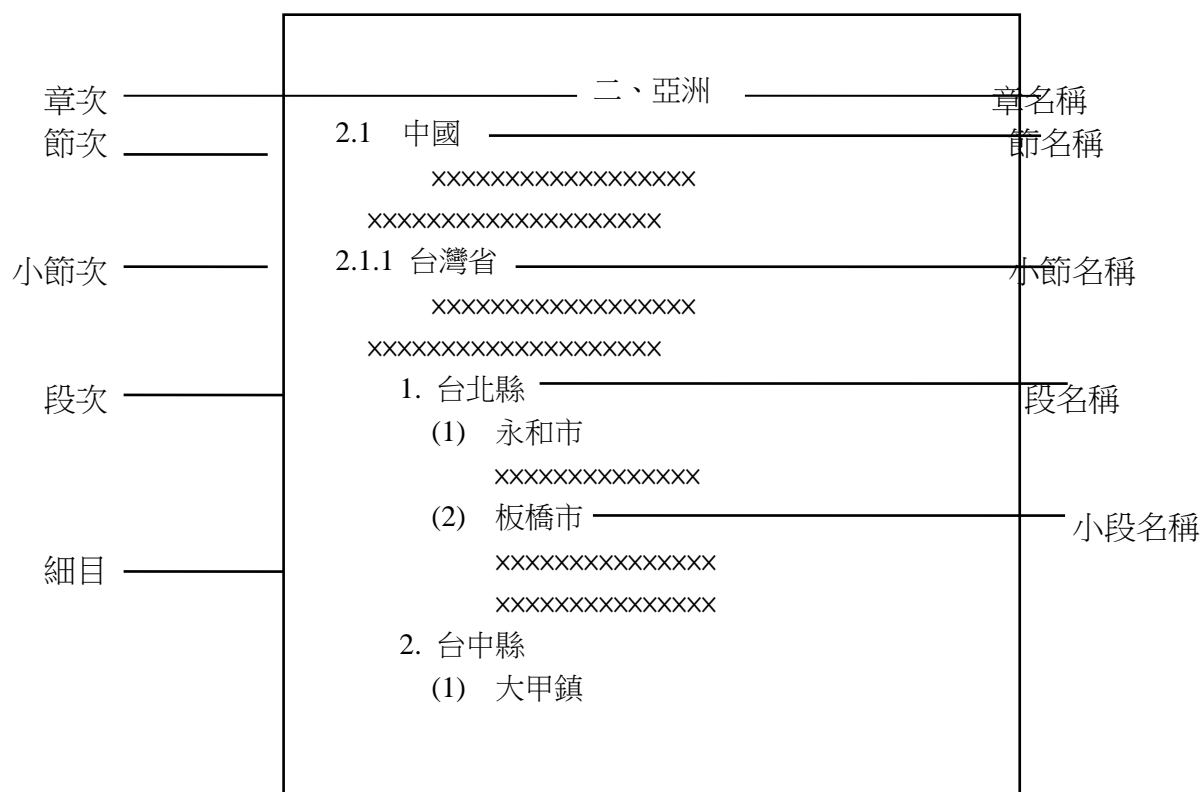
章次

二、亞洲

章名稱

節次

2.1 中國

節名稱

xxxxxxxxxxxxxxxxxx

xxxxxxxxxxxxxxxxxxxx

小節次

2.1.1 台灣省

小節名稱

xxxxxxxxxxxxxxxxxx

xxxxxxxxxxxxxxxxxxxx

段次

1. 台北縣

段名稱

(1) 永和市

xxxxxxxxxxxxxx

(2) 板橋市

小段名稱

細目

xxxxxxxxxxxxxxx

xxxxxxxxxxxxxxx

2. 台中縣

(1) 大甲鎮